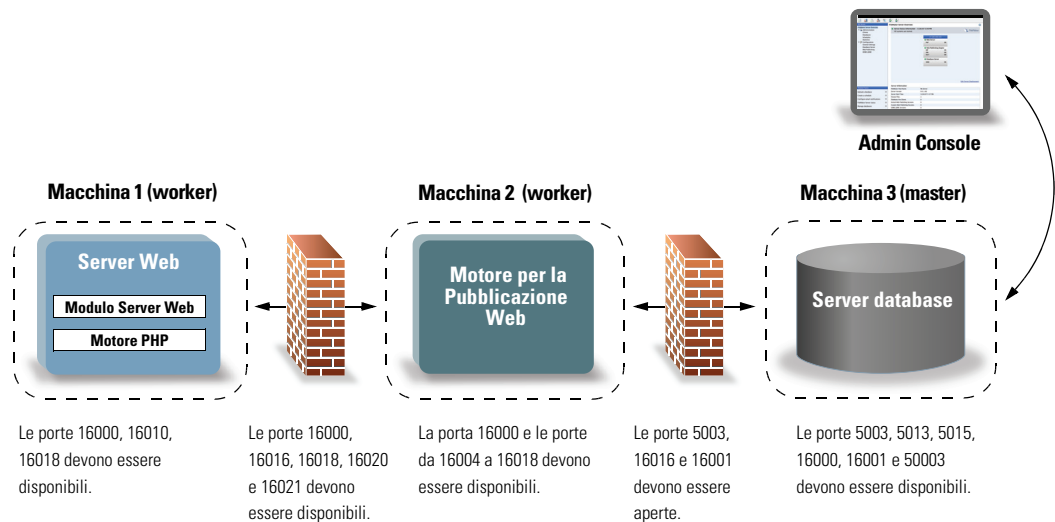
Admin Console

Macchina 1 (worker)

Server Web

Modulo Server Web

Motore PHP

Macchina 2 (worker)

Motore per la Pubblicazione Web

Macchina 3 (master)

Server database

Le porte 16000, 16010, 16018 devono essere disponibili.

Le porte 16000, 16016, 16018, 16020 e 16021 devono essere disponibili.

La porta 16000 e le porte da 16004 a 16018 devono essere disponibili.

Le porte 5003, 16016 e 16001 devono essere aperte.

Le porte 5003, 5013, 5015, 16000, 16001 e 50003 devono essere disponibili.